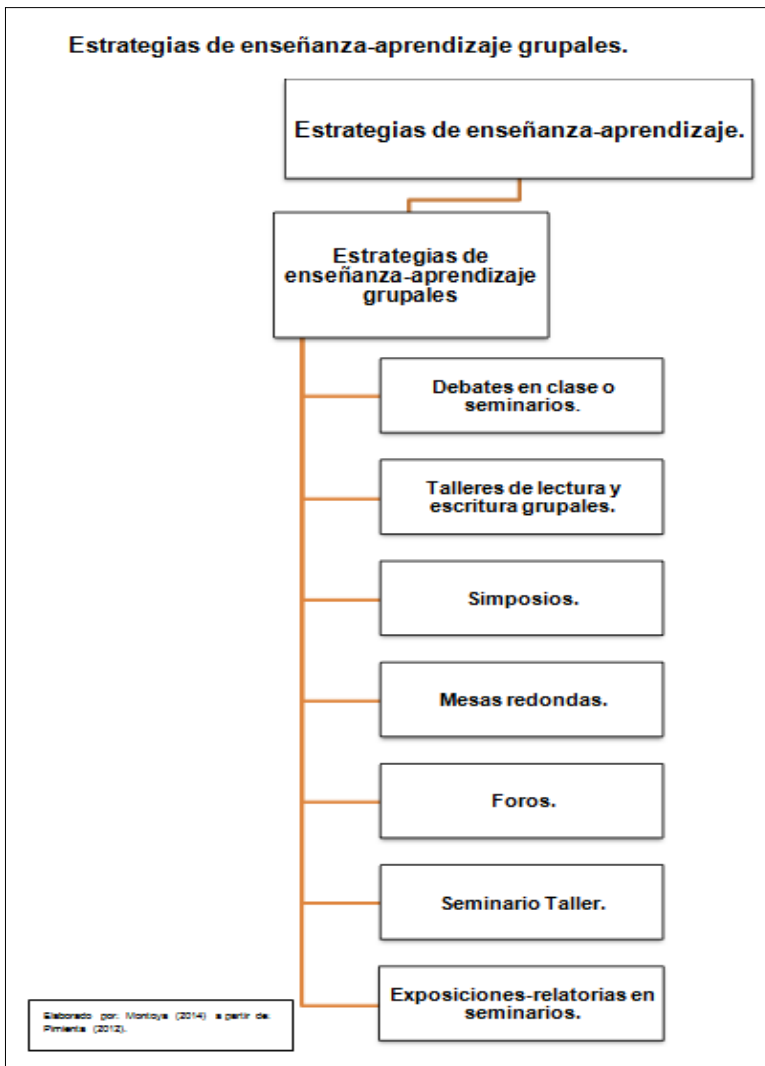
Estrategias de enseñanza-aprendizaje grupales.

Estrategias de enseñanza-aprendizaje.

Estrategias de enseñanza-aprendizaje grupales

Debates en clase o seminarios.

Talleres de lectura y escritura grupales.

Simposios.

Mesas redondas.

Foros.

Seminario Taller.

Exposiciones-relatorias en seminarios.

Elaborado por: Montoya (2014) a partir de: Pimienta (2012).